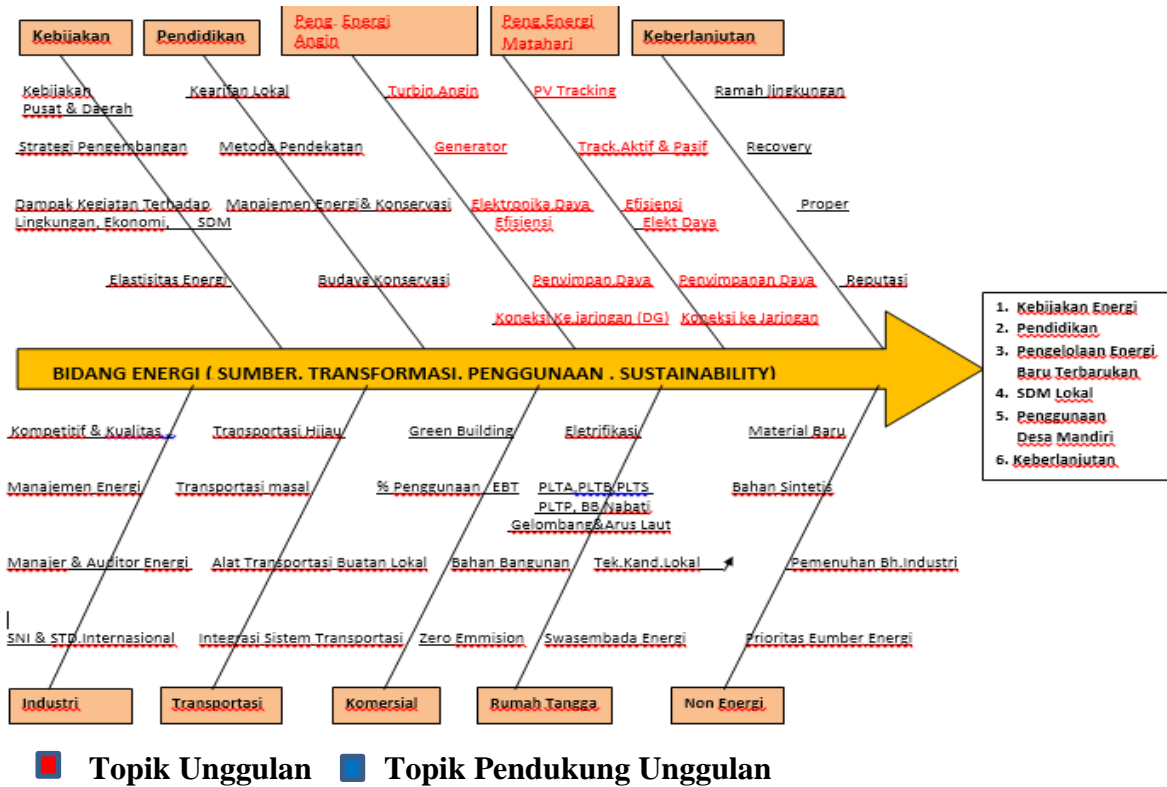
Kebijakan

Pendidikan

Peng. Energi Angin

Peng.Energi Matahari

Keberlanjutan

Kebijakan Pusat & Daerah

Kearifan Lokal

Turbin Angin

PV Tracking

Ramah lingkungan

Strategi Pengembangan

Metoda Pendekatan

Generator

Track.Aktif & Pasif

Recovery

Dampak Kegiatan Terhadap Lingkungan, Ekonomi, SDM

Manajemen Energi& Konservasi

Elektronika Daya Efisiensi

Efisiensi Elekt Daya

Proper

Elastisitas Energi

Budaya Konservasi

Penyimpan Daya

Penyimpanan Daya

Reputasi

Koneksi Ke jaringan (DG)

Koneksi ke Jaringan

BIDANG ENERGI ( SUMBER. TRANSFORMASI. PENGGUNAAN . SUSTAINABILITY)

1. Kebijakan Energi
2. Pendidikan
3. Pengelolaan Energi Baru Terbarukan
4. SDM Lokal
5. Penggunaan Desa Mandiri
6. Keberlanjutan

Kompetitif & Kualitas

Transportasi Hijau

Green Building

Eletrifikasi

Material Baru

Manajemen Energi

Transportasi masal

% Penggunaan EBT

PLTA,PLTB,PLTS PLTP, BB Nabati Gelombang&Arus Laut

Bahan Sintetis

Manajer & Auditor Energi

Alat Transportasi Buatan Lokal

Bahan Bangunan

Tek.Kand.Lokal

Pemenuhan Bh.Industri

SNI & STD.Internasional

Integrasi Sistem Transportasi

Zero Emmision

Swasembada Energi

Prioritas Sumber Energi

Industri

Transportasi

Komersial

Rumah Tangga

Non Energi

Topik Unggulan Topik Pendukung Unggulan